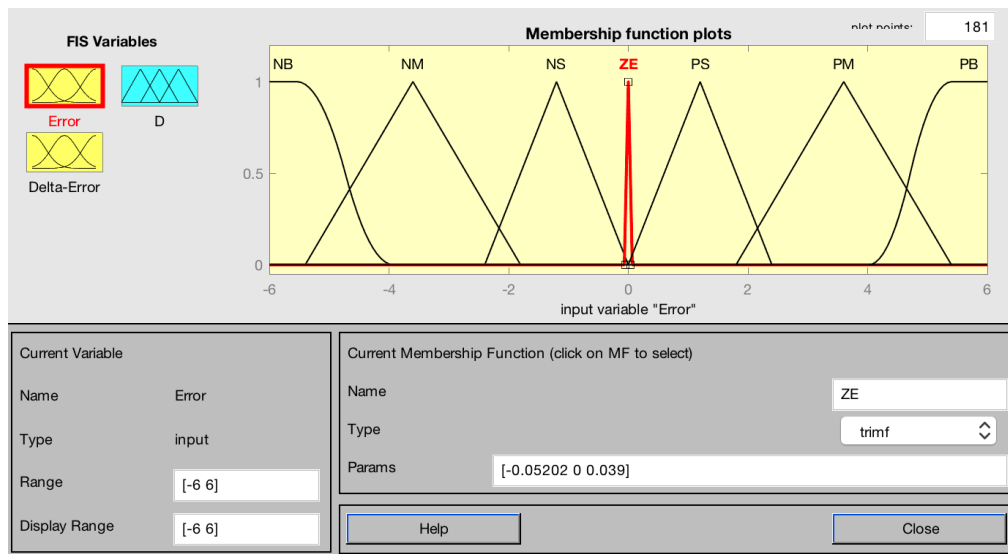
FIS Variables

Error

D

Delta-Error

Membership function plots

plot points:

181

NB NM NS ZE PS PM PB

1

0.5

0

-6 -4 -2 0 2 4 6

input variable "Error"

Current Variable

Name Error

Type input

Range [-6 6]

Display Range [-6 6]

Current Membership Function (click on MF to select)

Name ZE

Type trimf

Params [-0.05202 0 0.039]

Help

Close